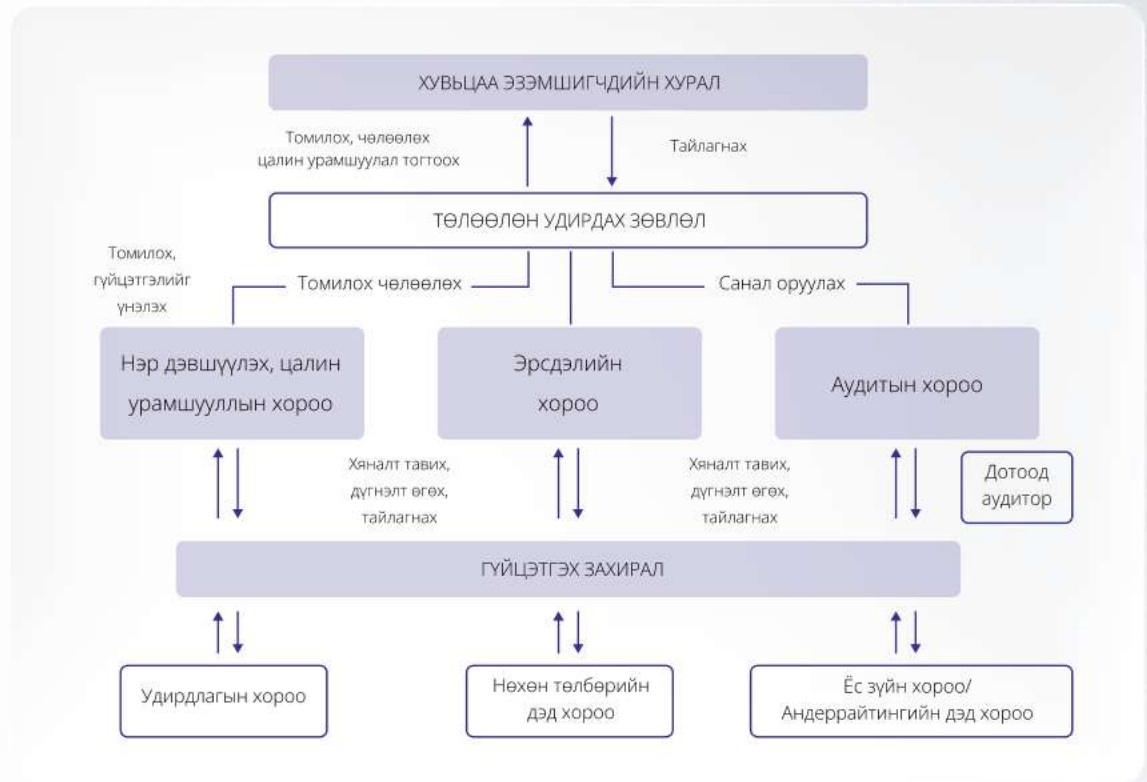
ХУВЬЦАА ЭЗЭМШИГЧДИЙН ХУРАЛ

Томилох, чөлөөлөх цалин урамшуулал тогтоох

Тайлагнах

ТӨЛӨӨЛӨН УДИРДАХ ЗӨВЛӨЛ

Томилох, гүйцэтгэлийг үнэлэх

Томилох чөлөөлөх

Санал оруулах

Нэр дэвшүүлэх, цалин урамшууллын хороо

Эрсдэлийн хороо

Аудитын хороо

Хяналт тавих, дүгнэлт өгөх, тайлагнах

Хяналт тавих, дүгнэлт өгөх, тайлагнах

Дотоод аудитор

ГҮЙЦЭТГЭХ ЗАХИРАЛ

Удирдлагын хороо

Нөхөн төлбөрийн дэд хороо

Ёс зүйн хороо/ Андеррайтингийн дэд хороо